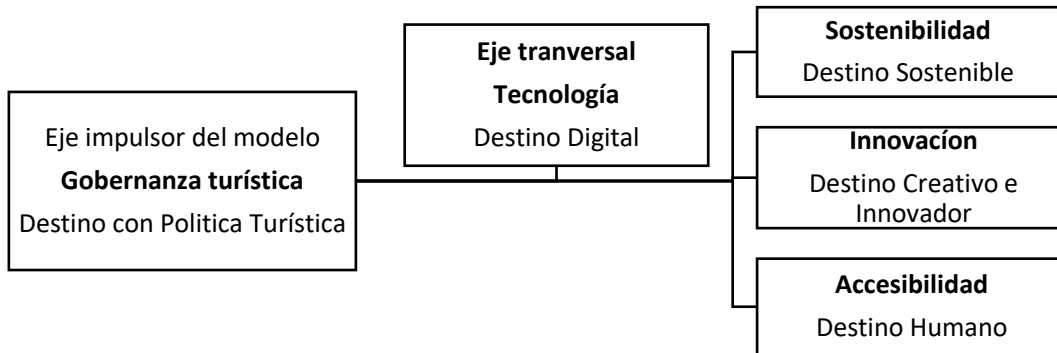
Eje impulsor del modelo
**Gobernanza turística**
Destino con Politica Turística

**Eje tranversal**
**Tecnología**
Destino Digital

**Sostenibilidad**
Destino Sostenible

**Innovacíon**
Destino Creativo e Innovador

**Accesibilidad**
Destino Humano